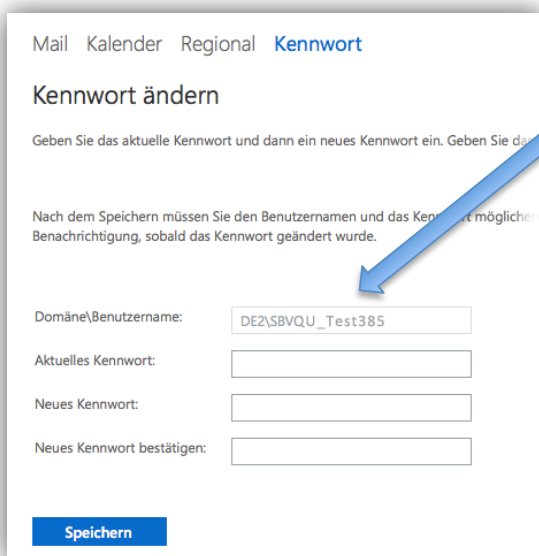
Mail Kalender Regional Kennwort

Kennwort ändern

Geben Sie das aktuelle Kennwort und dann ein neues Kennwort ein. Geben Sie da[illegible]

Nach dem Speichern müssen Sie den Benutzernamen und das Kenn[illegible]rt möglicher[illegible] Benachrichtigung, sobald das Kennwort geändert wurde.

Domäne\Benutzername: DE2\SBVQU_Test385

Aktuelles Kennwort:

Neues Kennwort:

Neues Kennwort bestätigen:

Speichern